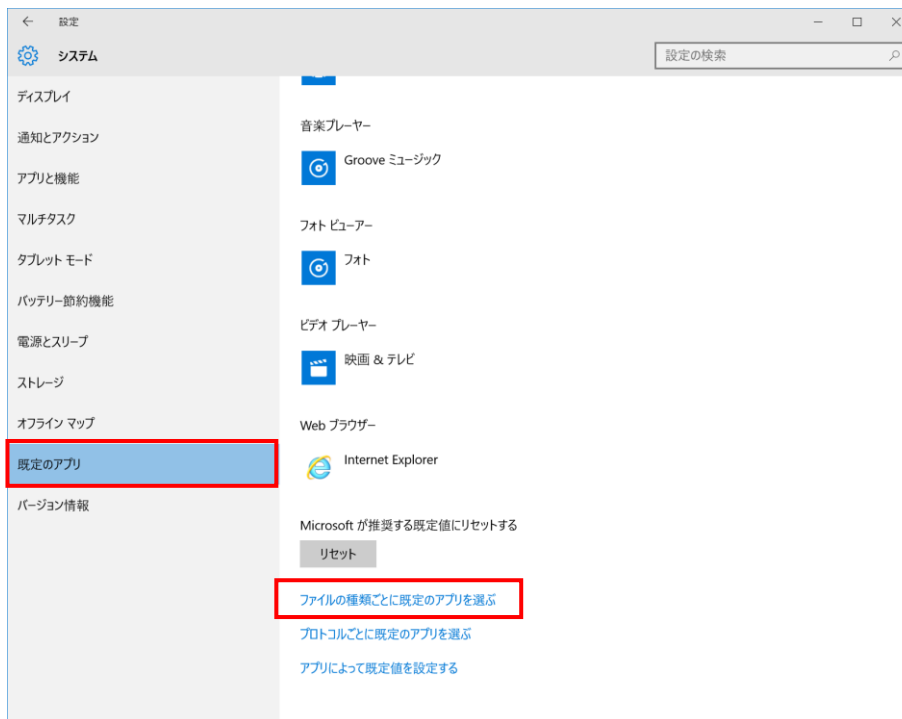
← 設定

システム

設定の検索

ディスプレイ

通知とアクション

アプリと機能

マルチタスク

タブレット モード

バッテリー節約機能

電源とスリープ

ストレージ

オフライン マップ

既定のアプリ

バージョン情報

音楽プレーヤー

Groove ミュージック

フォト ビューアー

フォト

ビデオ プレーヤー

映画 & テレビ

Web ブラウザー

Internet Explorer

Microsoft が推奨する既定値にリセットする

リセット

ファイルの種類ごとに既定のアプリを選ぶ

プロトコルごとに既定のアプリを選ぶ

アプリによって既定値を設定する